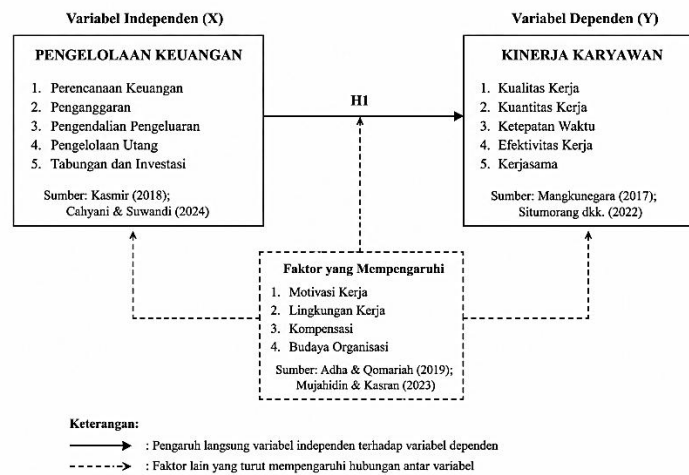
Variabel Independen (X)

PENGELOLAAN KEUANGAN

1. Perencanaan Keuangan
2. Penganggaran
3. Pengendalian Pengeluaran
4. Pengelolaan Utang
5. Tabungan dan Investasi

Sumber: Kasmir (2018); Cahyani & Suwandi (2024)

H1

Variabel Dependen (Y)

KINERJA KARYAWAN

1. Kualitas Kerja
2. Kuantitas Kerja
3. Ketepatan Waktu
4. Efektivitas Kerja
5. Kerjasama

Sumber: Mangkunegara (2017); Situmorang dkk. (2022)

Faktor yang Mempengaruhi

1. Motivasi Kerja
2. Lingkungan Kerja
3. Kompensasi
4. Budaya Organisasi

Sumber: Adha & Qomariah (2019); Mujahidin & Kasran (2023)

Keterangan:

: Pengaruh langsung variabel independen terhadap variabel dependen

: Faktor lain yang turut mempengaruhi hubungan antar variabel